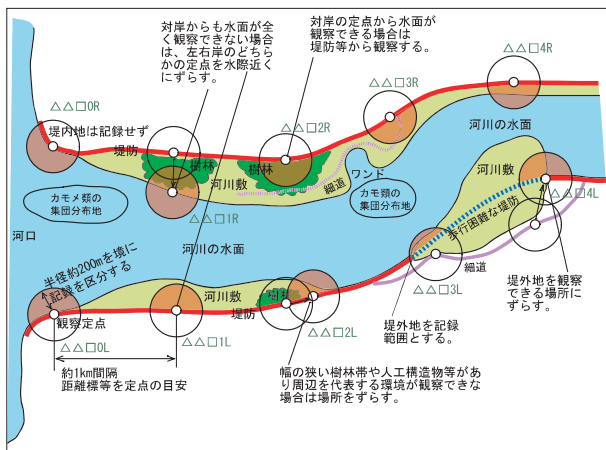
対岸からも水面が全く観察できない場合は、左右岸のどちらかの定点を水際近くにずらす。

対岸の定点から水面が観察できる場合は堤防等から観察する。

△△□4R

△△□0R

△△□3R

堤内地は記録せず

△△□2R

河川の水面

堤防

樹林

樹林

河川敷

ワンド

細道

カモメ類の集団分布地

カモ類の集団分布地

河川敷

△△□4L

河口

△△□1R

歩行困難な堤防

河川の水面

半径約200mを境に記録を区分する

細道

堤外地を観察できる場所にずらす。

△△□3L

河川敷

樹林

観察定点

堤防

△△□2L

堤外地を記録範囲とする。

△△□0L

△△□1L

約1km間隔
距離標等を定点の目安

幅の狭い樹林帯や人工構造物等があり周辺を代表する環境が観察できな場合は場所をずらす。